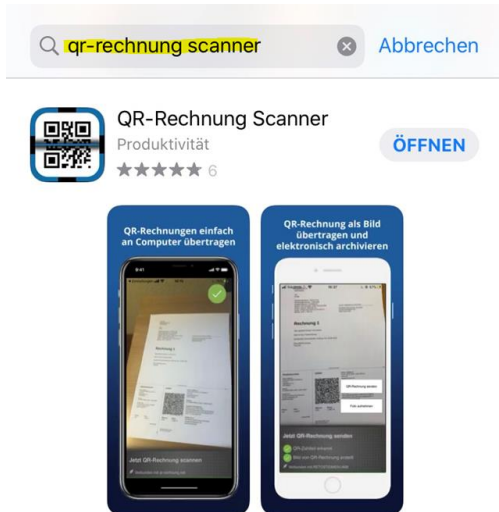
qr-rechnung scanner

Abbrechen

QR-Rechnung Scanner

Produktivität

★★★★★ 6

ÖFFNEN

QR-Rechnungen einfach an Computer übertragen

9:41

Rechnung 1

Jetzt QR-Rechnung scannen

QR-Rechnung als Bild übertragen und elektronisch archivieren

Rechnung 1

QR-Rechnung senden

Foto aufnehmen

Jetzt QR-Rechnung senden

QR-Zahlteil erkannt

Bild vom QR-Rechnung senden